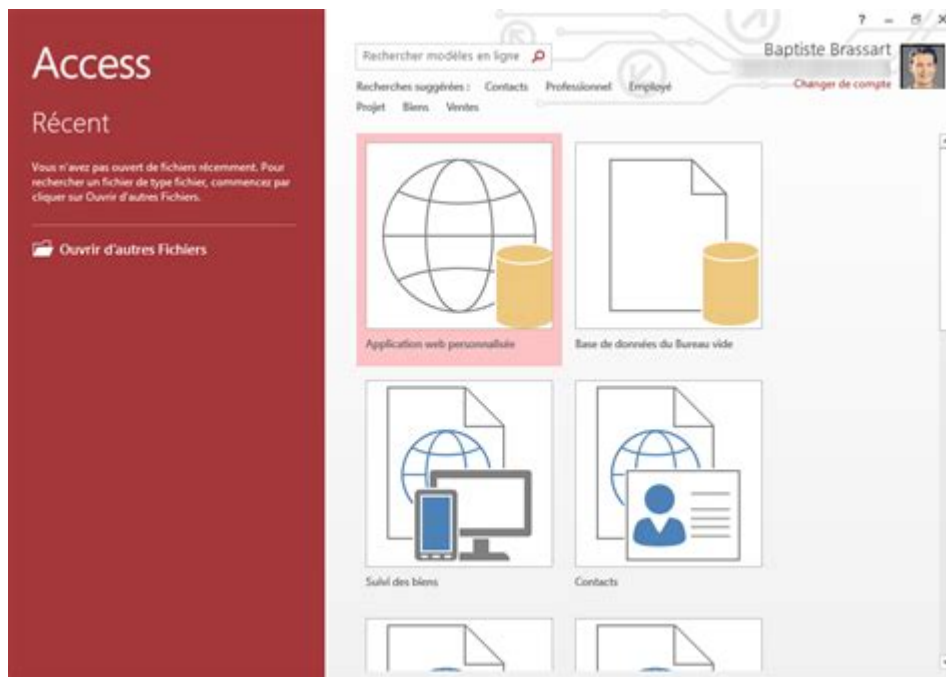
Access

Récent

Vous n'avez pas ouvert de fichiers récemment. Pour rechercher un fichier de type fichier, commencez par cliquer sur Ouvrir d'autres Fichiers.

Ouvrir d'autres Fichiers

Rechercher modèles en ligne

Recherches suggérées : Contacts Professionnel Employé Projet Biens Ventes

? – ✕

Baptiste Brassart

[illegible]

Changer de compte

Application web personnalisée

Base de données du Bureau vide

Suivi des biens

Contacts